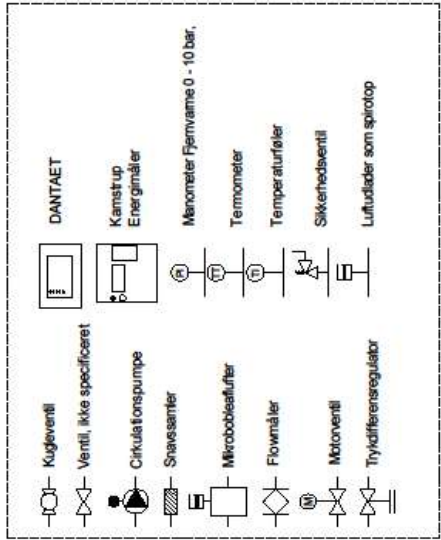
Kugleventil

Ventil, ikke specificeret

Cirkulationspumpe

Snavssamler

Mikroboble­udlufter

Flowmåler

Motorventil

Trykdifferensregulator

DANTAET

Kamstrup Energimåler

Manometer Fjernvarme 0 - 10 bar,

Termometer

Temperaturføler

Sikkerhedsventil

Luftudlader som spirotop